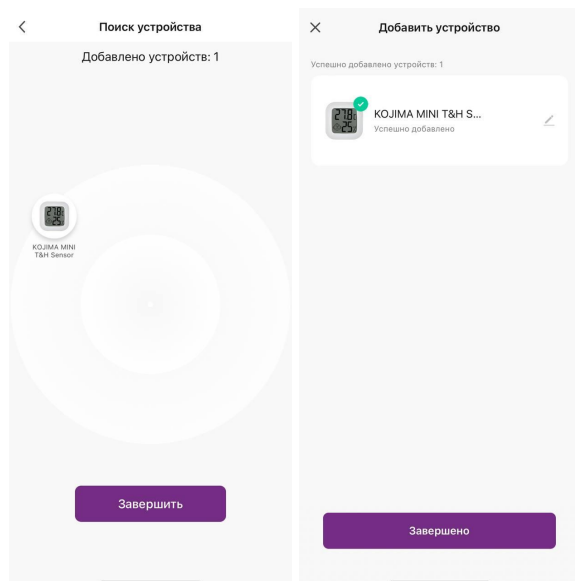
<

Поиск устройства

Добавлено устройств: 1

278
25

KOJIMA MINI T&H Sensor

Завершить

×

Добавить устройство

Успешно добавлено устройств: 1

278
25

KOJIMA MINI T&H S...

Успешно добавлено

Завершено